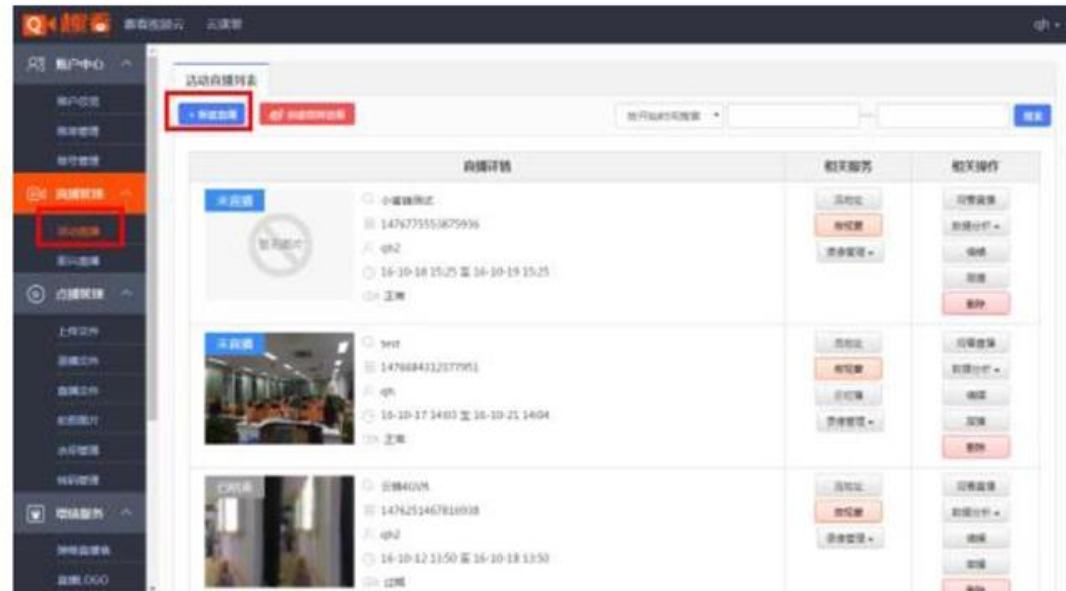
Q 趣看 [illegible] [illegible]

qh

账户中心

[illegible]
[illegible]
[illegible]

直播管理

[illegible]
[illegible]

点播管理

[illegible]
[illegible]
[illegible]
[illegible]
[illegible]
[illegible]

增值服务

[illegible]
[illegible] LOGO

活动直播列表

+ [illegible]
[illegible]
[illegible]
搜索

| 直播详情 | 相关服务 | 相关操作 |
|---|---|---|
| 未直播 暂无图片 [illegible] 1476775553875936 qh2 16-10-18 15:25 至 16-10-19 15:25 正常 | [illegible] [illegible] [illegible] | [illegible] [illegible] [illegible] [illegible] 删除 |
| 未直播 test 1476684312377951 qh 16-10-17 14:03 至 16-10-21 14:04 正常 | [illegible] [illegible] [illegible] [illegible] | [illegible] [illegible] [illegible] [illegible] 删除 |
| 已结束 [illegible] 1476251467816938 qh2 16-10-12 13:50 至 16-10-18 13:50 过期 | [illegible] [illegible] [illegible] | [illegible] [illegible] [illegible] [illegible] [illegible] |